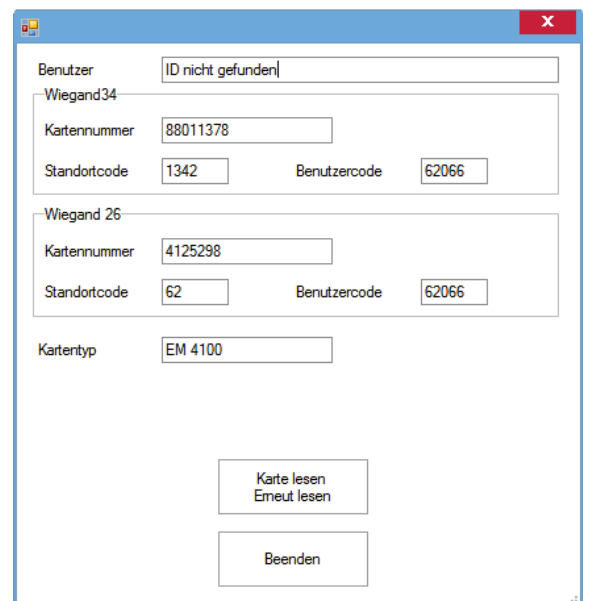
Benutzer
ID nicht gefunden

Wiegand34
Kartennummer 88011378
Standortcode 1342
Benutzercode 62066

Wiegand 26
Kartennummer 4125298
Standortcode 62
Benutzercode 62066

Kartentyp EM 4100

Karte lesen
Erneut lesen

Beenden